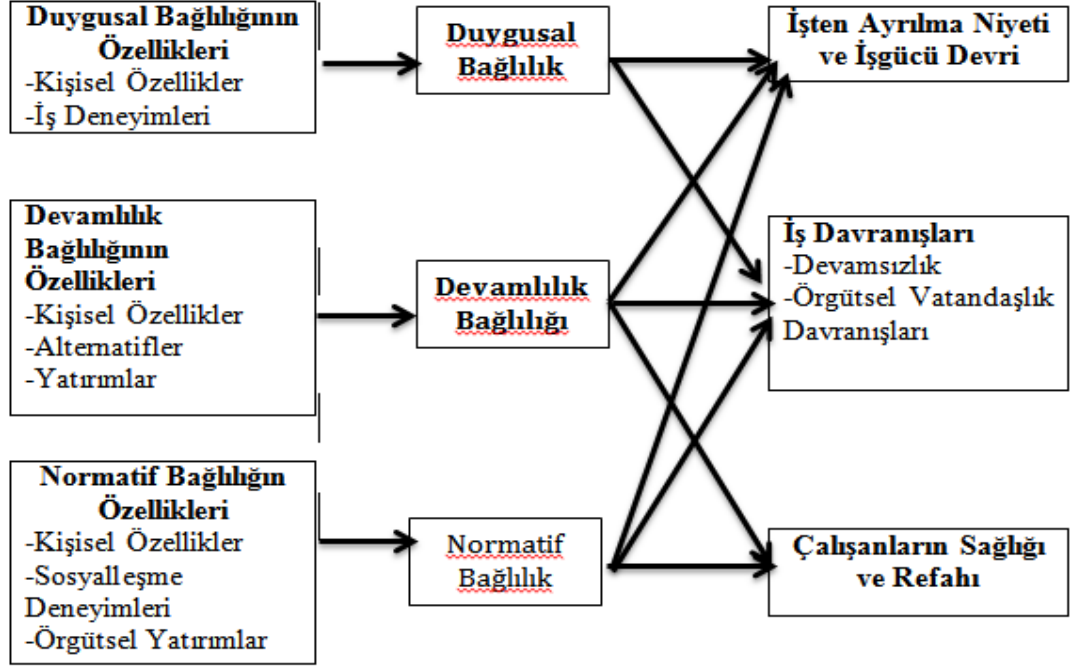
Duygusal Bağlılığının Özellikleri
-Kişisel Özellikler
-İş Deneyimleri

Duygusal Bağlılık

İşten Ayrılma Niyeti ve İşgücü Devri

Devamlılık Bağlılığının Özellikleri
-Kişisel Özellikler
-Alternatifler
-Yatırımlar

Devamlılık Bağlılığı

İş Davranışları
-Devamsızlık
-Örgütsel Vatandaşlık Davranışları

Normatif Bağlılığın Özellikleri
-Kişisel Özellikler
-Sosyalleşme Deneyimleri
-Örgütsel Yatırımlar

Normatif Bağlılık

Çalışanların Sağlığı ve Refahı